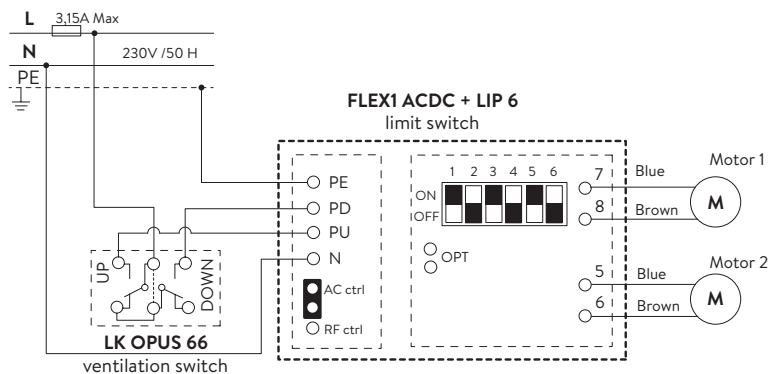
L
3,15A Max
N
230V /50 H
PE

FLEX1 ACDC + LIP 6
limit switch

PE
PD
PU
N

1 2 3 4 5 6
ON
OFF

OPT

AC ctrl
RF ctrl

7
8
5
6

Blue
Brown
Blue
Brown

Motor 1
M
Motor 2
M

UP
DOWN

LK OPUS 66
ventilation switch